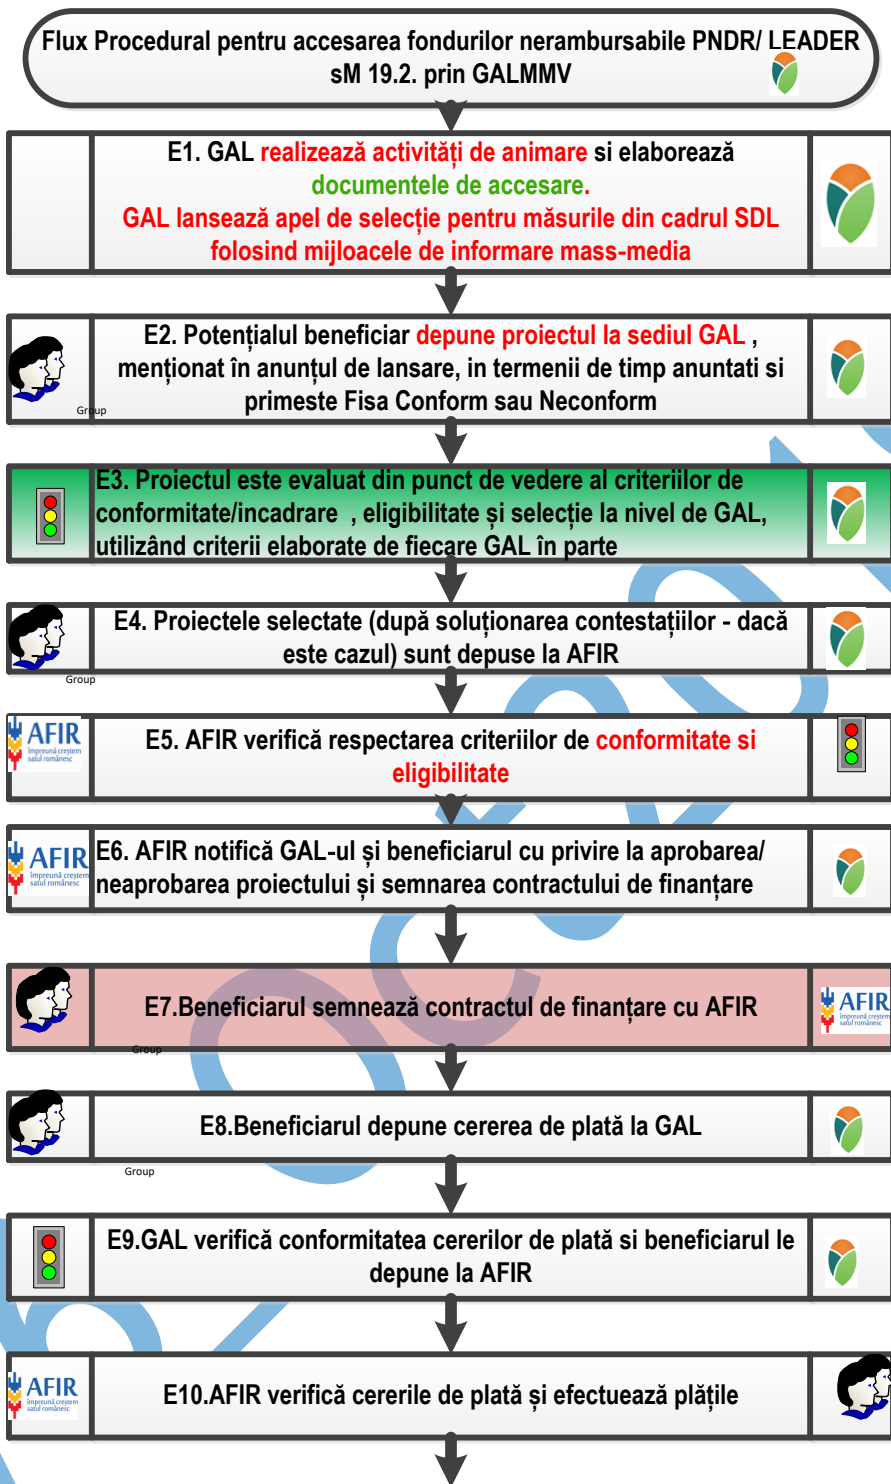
Flux Procedural pentru accesarea fondurilor nerambursabile PNDR/ LEADER sM 19.2. prin GALMMV

E1. GAL realizează activități de animare si elaborează documentele de accesare.
GAL lansează apel de selecție pentru măsurile din cadrul SDL folosind mijloacele de informare mass-media

Group

E2. Potențialul beneficiar depune proiectul la sediul GAL , menționat în anunțul de lansare, in termenii de timp anuntati si primeste Fisa Conform sau Neconform

E3. Proiectul este evaluat din punct de vedere al criteriilor de conformitate/incadrare , eligibilitate și selecție la nivel de GAL, utilizând criterii elaborate de fiecare GAL în parte

Group

E4. Proiectele selectate (după soluționarea contestațiilor - dacă este cazul) sunt depuse la AFIR

AFIR împreună creștem satul românesc

E5. AFIR verifică respectarea criteriilor de conformitate si eligibilitate

AFIR împreună creștem satul românesc

E6. AFIR notifică GAL-ul și beneficiarul cu privire la aprobarea/ neaprobarea proiectului și semnarea contractului de finanțare

Group

E7.Beneficiarul semnează contractul de finanțare cu AFIR

AFIR împreună creștem satul românesc

Group

E8.Beneficiarul depune cererea de plată la GAL

E9.GAL verifică conformitatea cererilor de plată si beneficiarul le depune la AFIR

AFIR împreună creștem satul românesc

E10.AFIR verifică cererile de plată și efectuează plățile